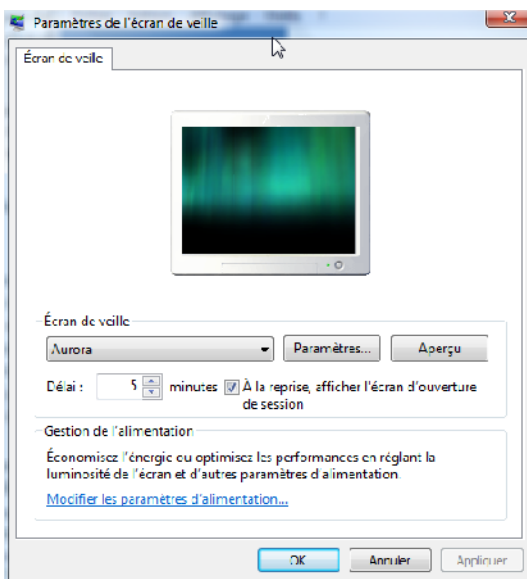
Paramètres de l'écran de veille

Écran de veille

Écran de veille

Aurora

Paramètres...

Aperçu

Délai : 5 minutes

À la reprise, afficher l'écran d'ouverture de session

Gestion de l'alimentation

Économisez l'énergie ou optimisez les performances en réglant la luminosité de l'écran et d'autres paramètres d'alimentation.

Modifier les paramètres d'alimentation...

OK

Annuler

Appliquer